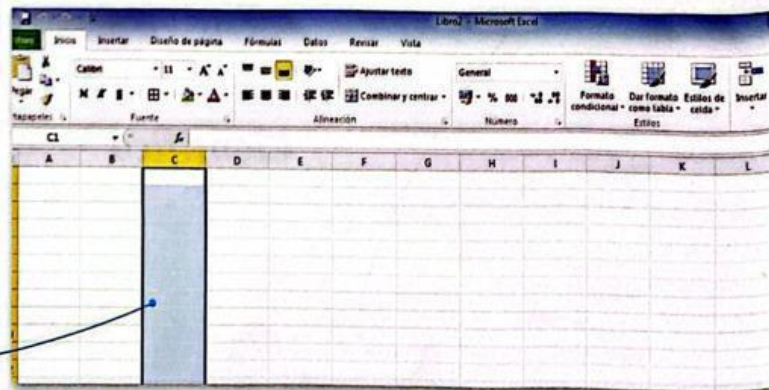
Libro2 - Microsoft Excel

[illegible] Inicio Insertar Diseño de página Fórmulas Datos Revisar Vista

Pegar Portapapeles Calibri 11 A A N K S Fuente Ajustar texto Combinar y centrar Alineación General % 000 Número Formato condicional Dar formato como tabla Estilos de celda Estilos Insertar

C1 $f_x$

A B C D E F G H I J K L